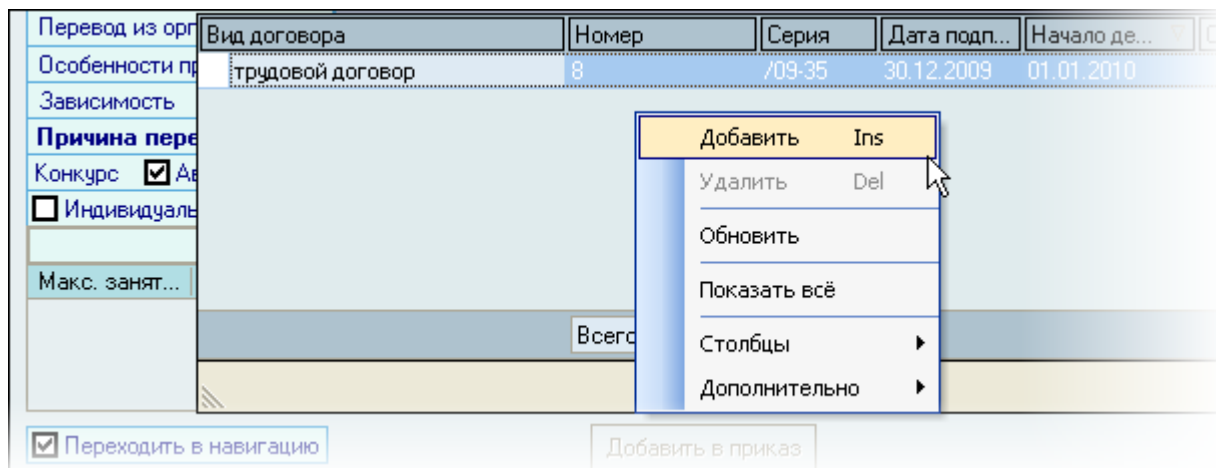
Перевод из орг
Особенности пр
Зависимость
Причина пере
Конкурс ☑ Ав
☐ Индивидуаль
Макс. занят...

| Вид договора | Номер | Серия | Дата подп... | Начало де... |
|---|---|---|---|---|
| трудовой договор | 8 | /09-35 | 30.12.2009 | 01.01.2010 |

Всего

Добавить Ins
Удалить Del
Обновить
Показать всё
Столбцы
Дополнительно

☑ Переходить в навигацию
Добавить в приказ